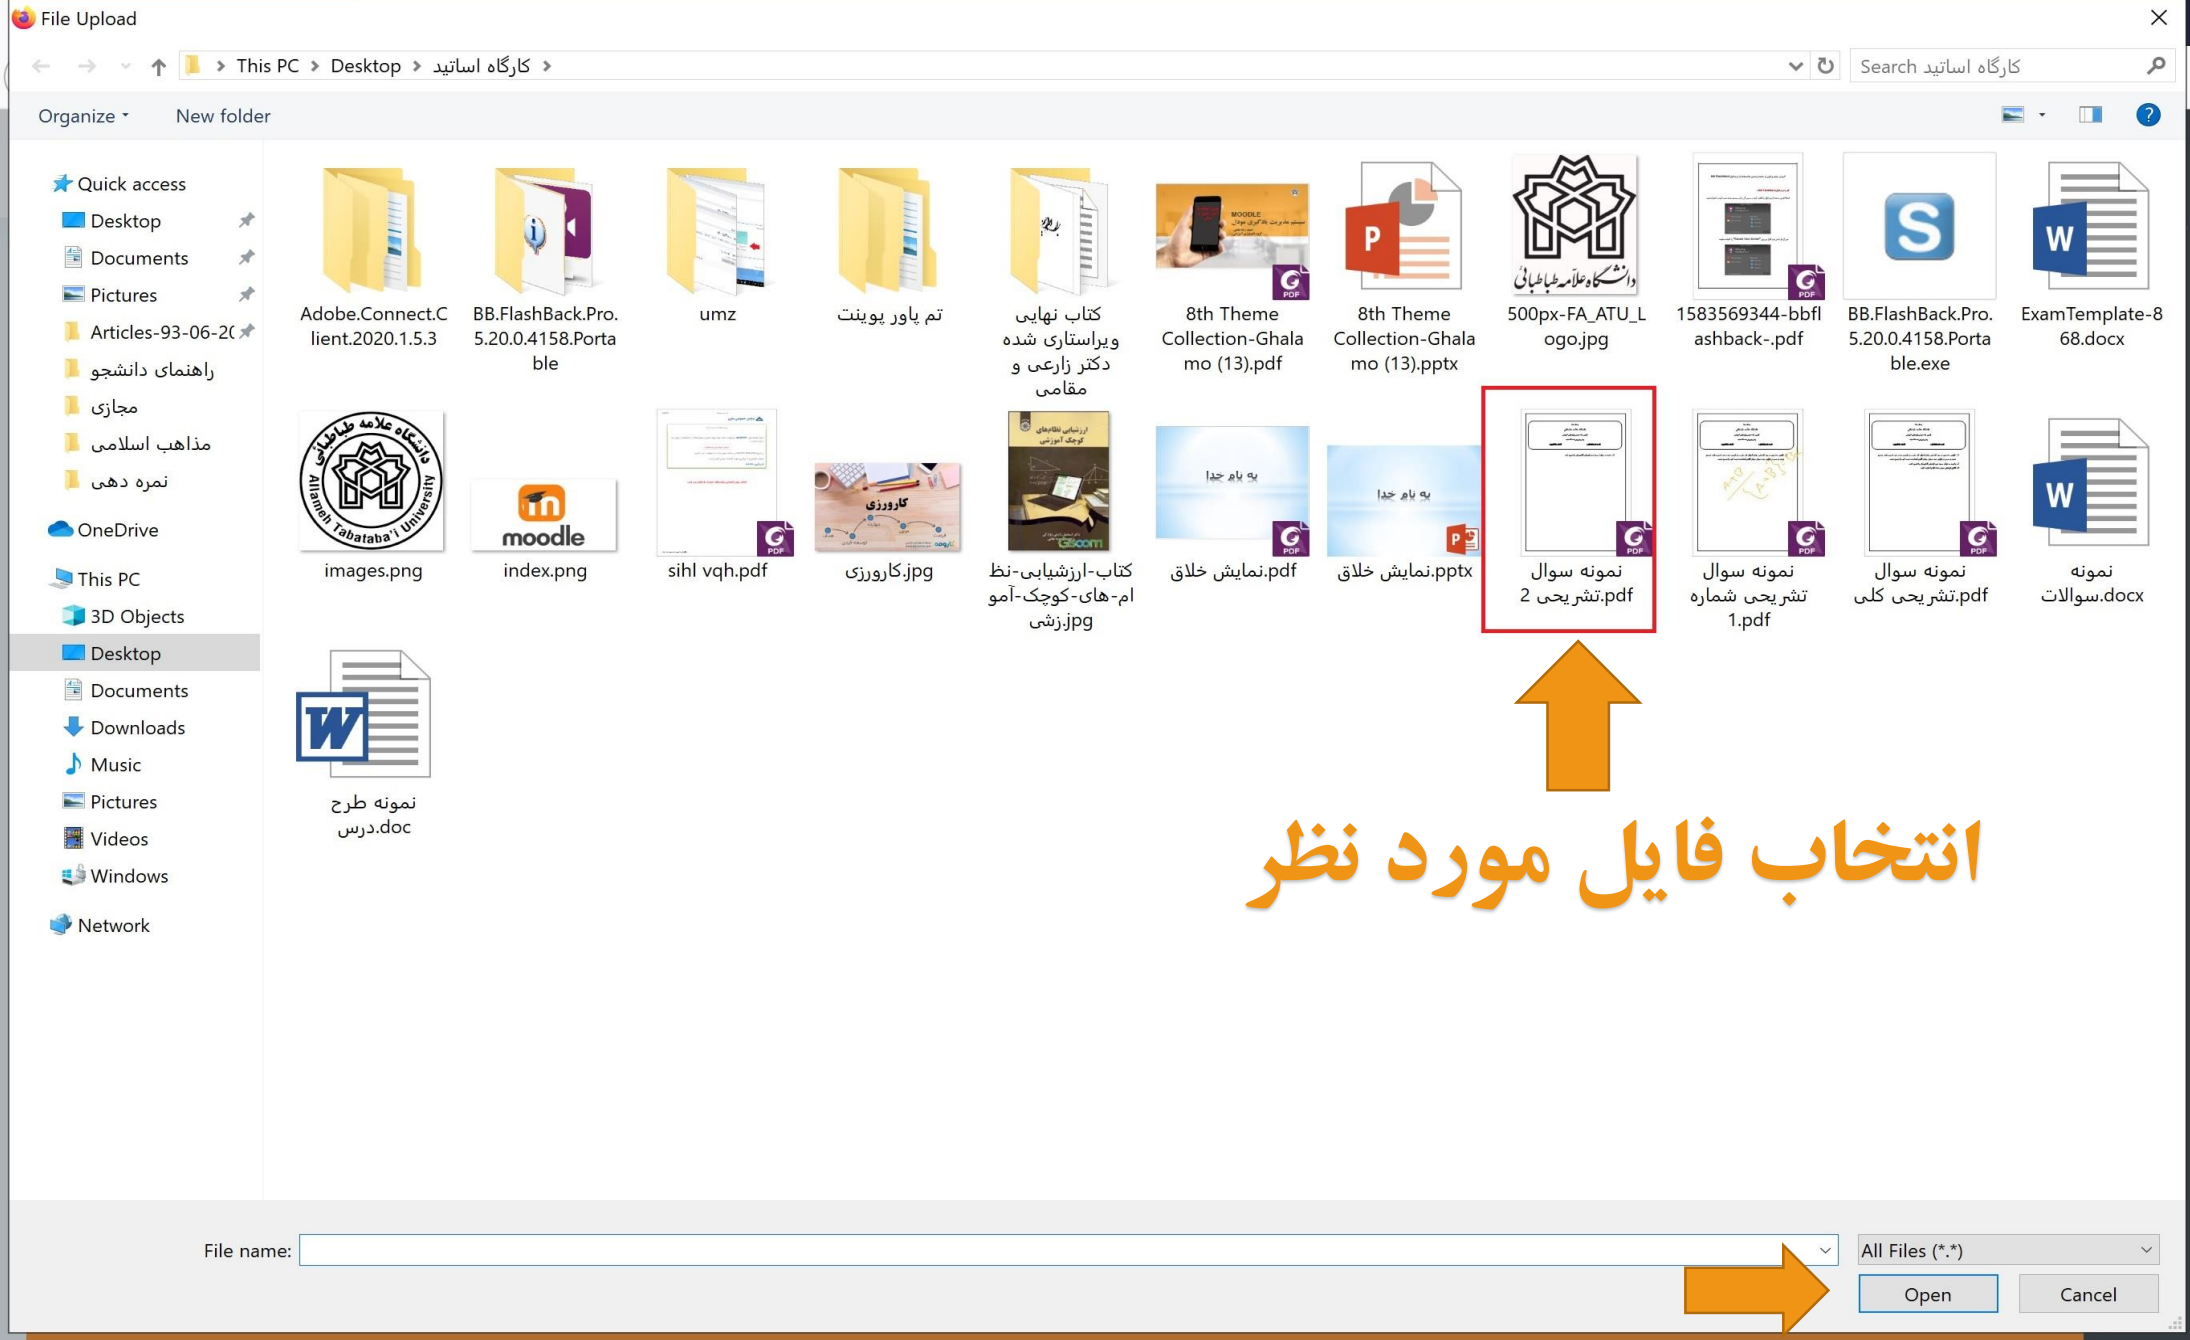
File Upload

This PC > Desktop > کارگاه اساتید >

Search کارگاه اساتید

Organize ▾ New folder

Quick access
Desktop
Documents
Pictures
Articles-93-06-2(
راهنمای دانشجو
مجازی
مذاهب اسلامی
نمره دهی
OneDrive
This PC
3D Objects
Desktop
Documents
Downloads
Music
Pictures
Videos
Windows
Network

Adobe.Connect.Client.2020.1.5.3
BB.FlashBack.Pro.5.20.0.4158.Portable
umz
تم پاور پوینت
کتاب نهایی ویراستاری شده دکتر زارعی و مقامی
8th Theme Collection-Ghalamo (13).pdf
8th Theme Collection-Ghalamo (13).pptx
500px-FA_ATU_Logo.jpg
1583569344-bbflashback-.pdf
BB.FlashBack.Pro.5.20.0.4158.Portable.exe
ExamTemplate-868.docx
images.png
index.png
sihl vqh.pdf
کارورزی.jpg
کتاب-ارزشیابی-نظام-های-کوچک-آموزشی.jpg
نمایش خلاق.pdf
نمایش خلاق.pptx
نمونه سوال تشریحی 2.pdf
نمونه سوال تشریحی شماره 1.pdf
نمونه سوال تشریحی کلی.pdf
نمونه سوالات.docx
نمونه طرح درس.doc

انتخاب فایل مورد نظر

File name:
All Files (*.*)
Open
Cancel